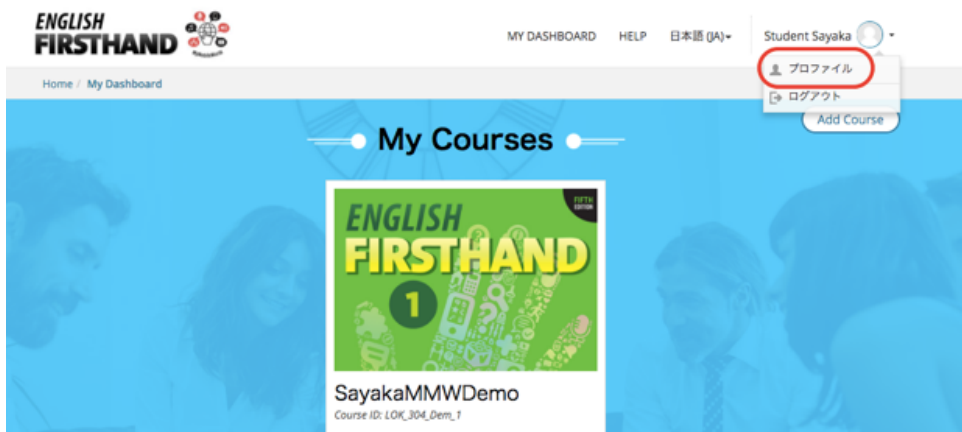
ENGLISH FIRSTHAND

MY DASHBOARD HELP 日本語 (JA) Student Sayaka

プロファイル
ログアウト

Home / My Dashboard

Add Course

My Courses

ENGLISH FIRSTHAND 1 FIFTH EDITION

SayakaMMWDemo
Course ID: LOK_304_Dem_1